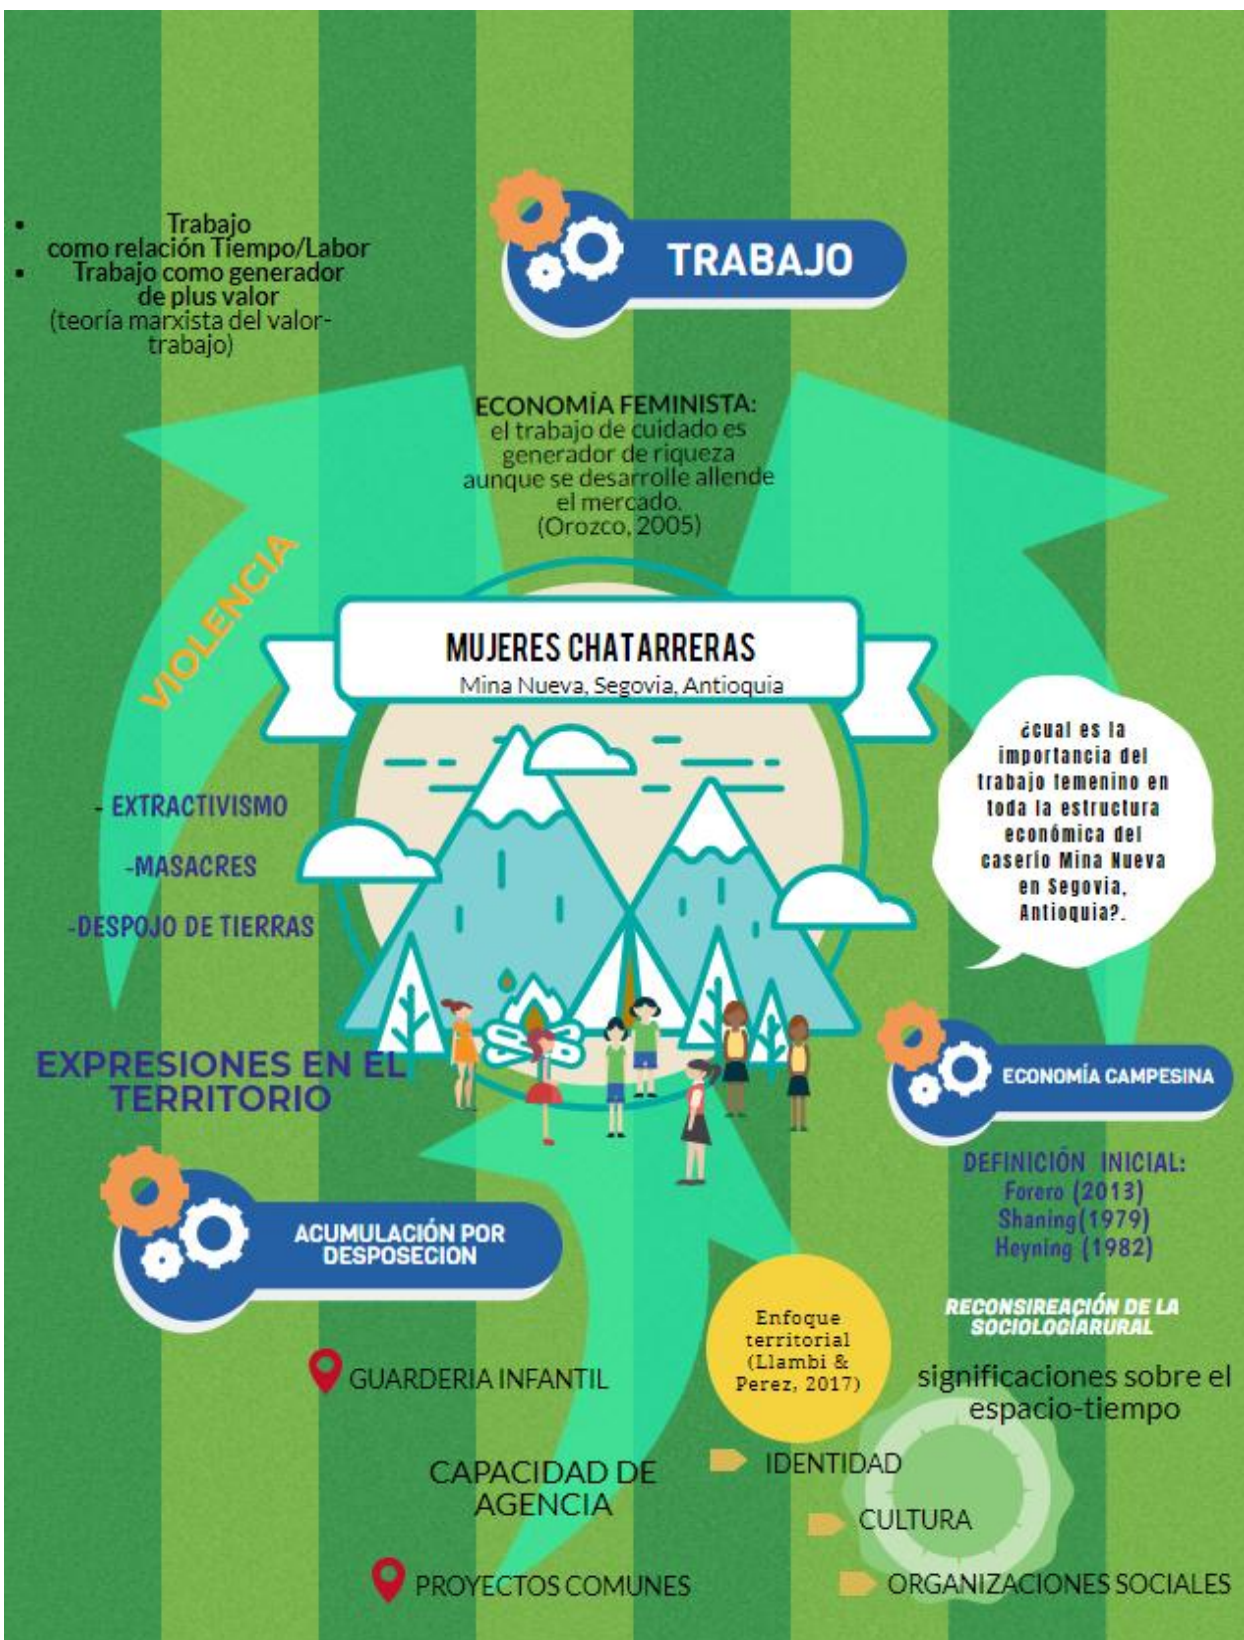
- Trabajo como relación Tiempo/Labor
- Trabajo como generador de plus valor (teoría marxista del valor-trabajo)

TRABAJO

ECONOMÍA FEMINISTA: el trabajo de cuidado es generador de riqueza aunque se desarrolle allende el mercado. (Orozco, 2005)

VIOLENCIA

MUJERES CHATARRERAS
Mina Nueva, Segovia, Antioquia

¿cual es la importancia del trabajo femenino en toda la estructura económica del caserío Mina Nueva en Segovia, Antioquia?.

- EXTRACTIVISMO
-MASACRES
-DESPOJO DE TIERRAS

EXPRESIONES EN EL TERRITORIO

ECONOMÍA CAMPESINA

DEFINICIÓN INICIAL:
Forero (2013)
Shaning(1979)
Heyning (1982)

ACUMULACIÓN POR DESPOSECION

Enfoque territorial (Llambi & Perez, 2017)

RECONSIREACIÓN DE LA SOCIOLOGIARURAL

significaciones sobre el espacio-tiempo

GUARDERIA INFANTIL

CAPACIDAD DE AGENCIA

IDENTIDAD

CULTURA

PROYECTOS COMUNES

ORGANIZACIONES SOCIALES